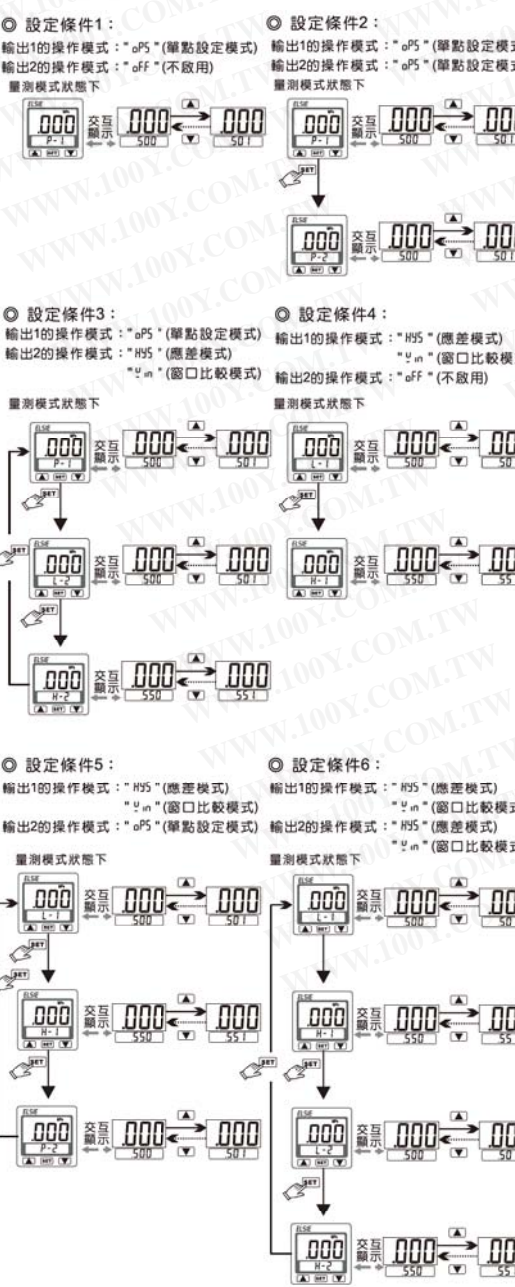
◎ 設定條件1：
輸出1的操作模式："oPS"(單點設定模式)
輸出2的操作模式："oFF"(不啟用)
量測模式狀態下

.000 P-1 交互顯示 .000 500 ▲ ▼ .000 501

◎ 設定條件2：
輸出1的操作模式："oPS"(單點設定模式
輸出2的操作模式："oPS"(單點設定模式
量測模式狀態下

.000 P-1 交互顯示 .000 500 ▲ ▼ .00 501
SET
.000 P-2 交互顯示 .000 500 .00 501

◎ 設定條件3：
輸出1的操作模式："oPS"(單點設定模式)
輸出2的操作模式："HYS"(應差模式)
"Win"(窗口比較模式)
量測模式狀態下

.000 P-1 交互顯示 .000 500 ▲ ▼ .000 501
SET
.000 L-2 交互顯示 .000 500 ▲ ▼ .000 501
SET
.000 H-2 交互顯示 .000 550 ▲ ▼ .000 551

◎ 設定條件4：
輸出1的操作模式："HYS"(應差模式)
"Win"(窗口比較模
輸出2的操作模式："oFF"(不啟用)
量測模式狀態下

.000 L-1 交互顯示 .000 500 ▲ ▼ .00 50
SET
.000 H-1 交互顯示 .000 550 ▲ ▼ .00 55

◎ 設定條件5：
輸出1的操作模式："HYS"(應差模式)
"Win"(窗口比較模式)
輸出2的操作模式："oPS"(單點設定模式)
量測模式狀態下

.000 L-1 交互顯示 .000 500 ▲ ▼ .000 501
SET
.000 H-1 交互顯示 .000 550 ▲ ▼ .000 551
SET
.000 P-2 交互顯示 .000 500 ▲ ▼ .000 501

◎ 設定條件6：
輸出1的操作模式："HYS"(應差模式)
"Win"(窗口比較模式
輸出2的操作模式："HYS"(應差模式)
"Win"(窗口比較模式
量測模式狀態下

.000 L-1 交互顯示 .000 500 ▲ ▼ .00 50
.000 H-1 交互顯示 .000 550 ▲ ▼ .00 55
SET
.000 L-2 交互顯示 .000 500 ▲ ▼ .00 50
SET
.000 H-2 交互顯示 .000 550 ▲ ▼ .00 55

WWW.100Y.COM.TW